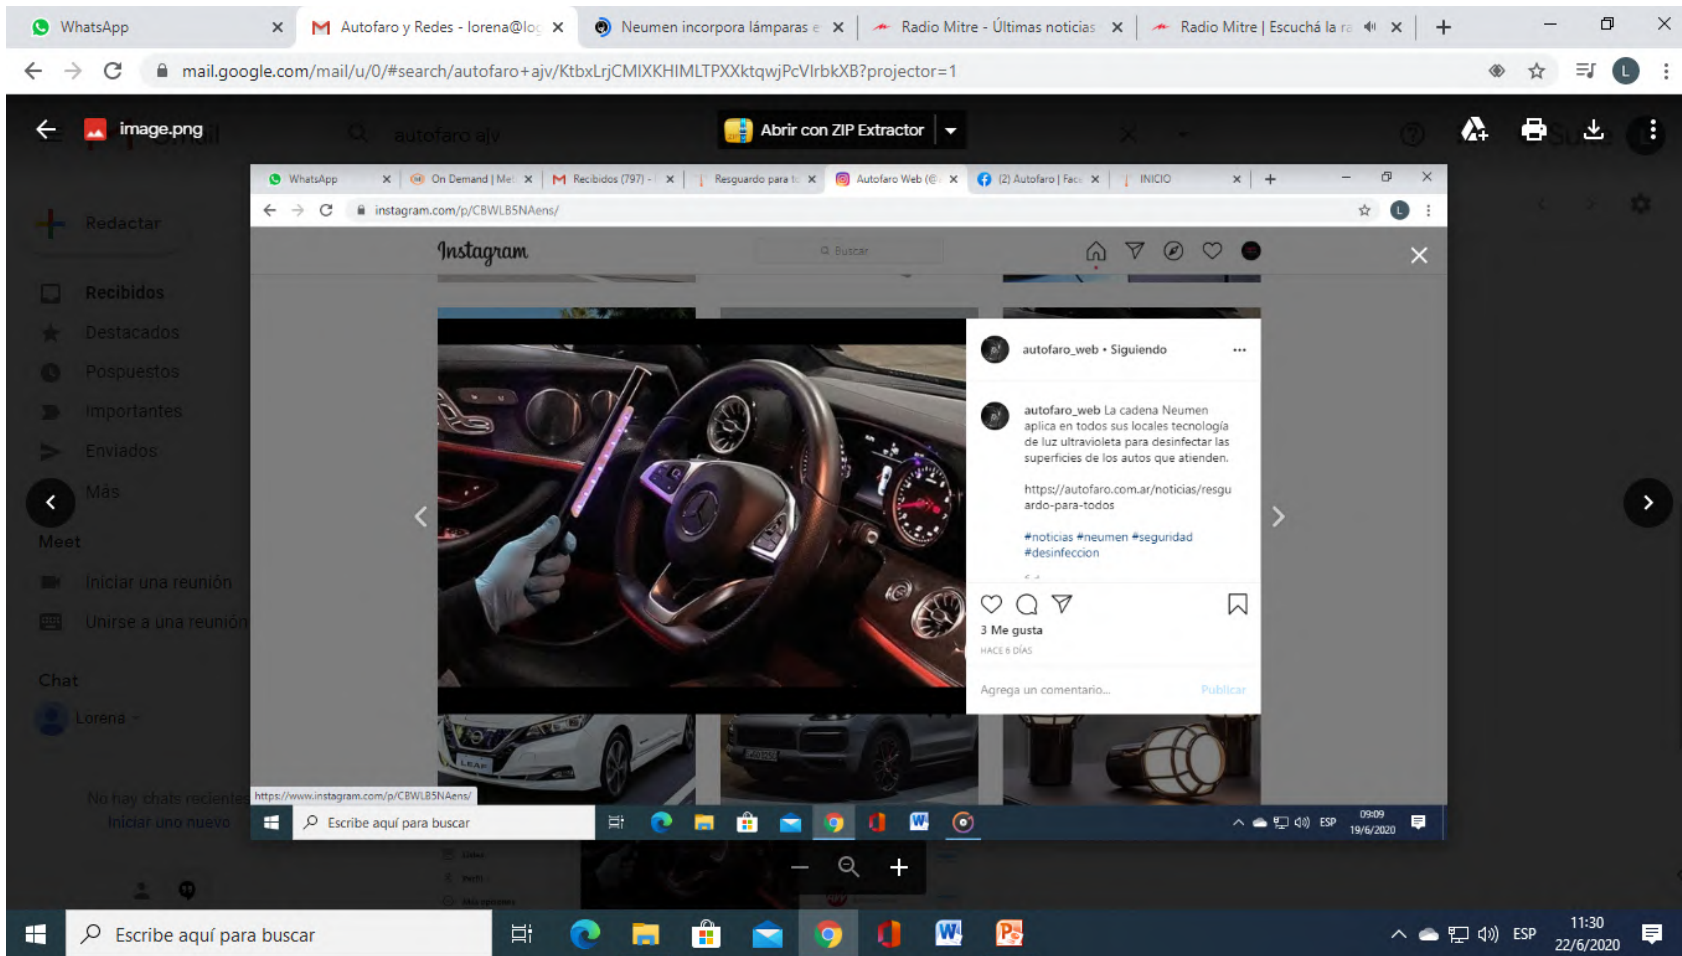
WhatsApp
Autofaro y Redes - lorena@log
Neumen incorpora lámparas e
Radio Mitre - Últimas noticias
Radio Mitre | Escuchá la ra
mail.google.com/mail/u/0/#search/autofaro+ajv/KtbxLrjCMIXKHIMLTPXXktqwjPcVlrbkXB?projector=1
L

image.png
Abrir con ZIP Extractor

Redactar
Recibidos
Destacados
Pospuestos
Importantes
Enviados
Más
Meet
Iniciar una reunión
Unirse a una reunión
Chat
Lorena
No hay chats recientes
Iniciar uno nuevo

WhatsApp
On Demand | Me
Recibidos (797) -
Resguardo para
Autofaro Web (@
(2) Autofaro | Face
INICIO
instagram.com/p/CBWLB5NAens/
L
Instagram
Buscar

autofaro_web • Siguiendo
...
autofaro_web La cadena Neumen aplica en todos sus locales tecnología de luz ultravioleta para desinfectar las superficies de los autos que atienden.

https://autofaro.com.ar/noticias/resguardo-para-todos

#noticias #neumen #seguridad #desinfeccion
3 Me gusta
HACE 6 DÍAS
Agrega un comentario...
Publicar

https://www.instagram.com/p/CBWLB5NAens/
Escribe aquí para buscar
ESP
09:09
19/6/2020

Escribe aquí para buscar
ESP
11:30
22/6/2020